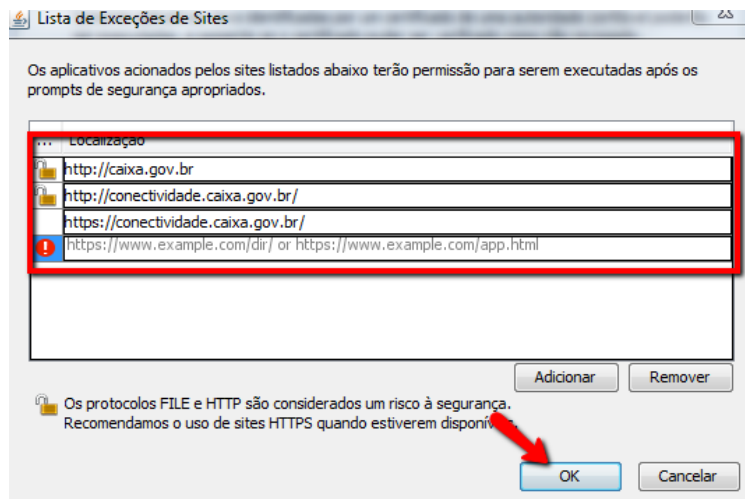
Lista de Exceções de Sites

Os aplicativos acionados pelos sites listados abaixo terão permissão para serem executadas após os prompts de segurança apropriados.

| ... | Localização |
|---|---|
| | http://caixa.gov.br |
| | http://conectividade.caixa.gov.br/ |
| | https://conectividade.caixa.gov.br/ |
| | https://www.example.com/dir/ or https://www.example.com/app.html |

Adicionar Remover

Os protocolos FILE e HTTP são considerados um risco à segurança. Recomendamos o uso de sites HTTPS quando estiverem disponív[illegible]

OK Cancelar